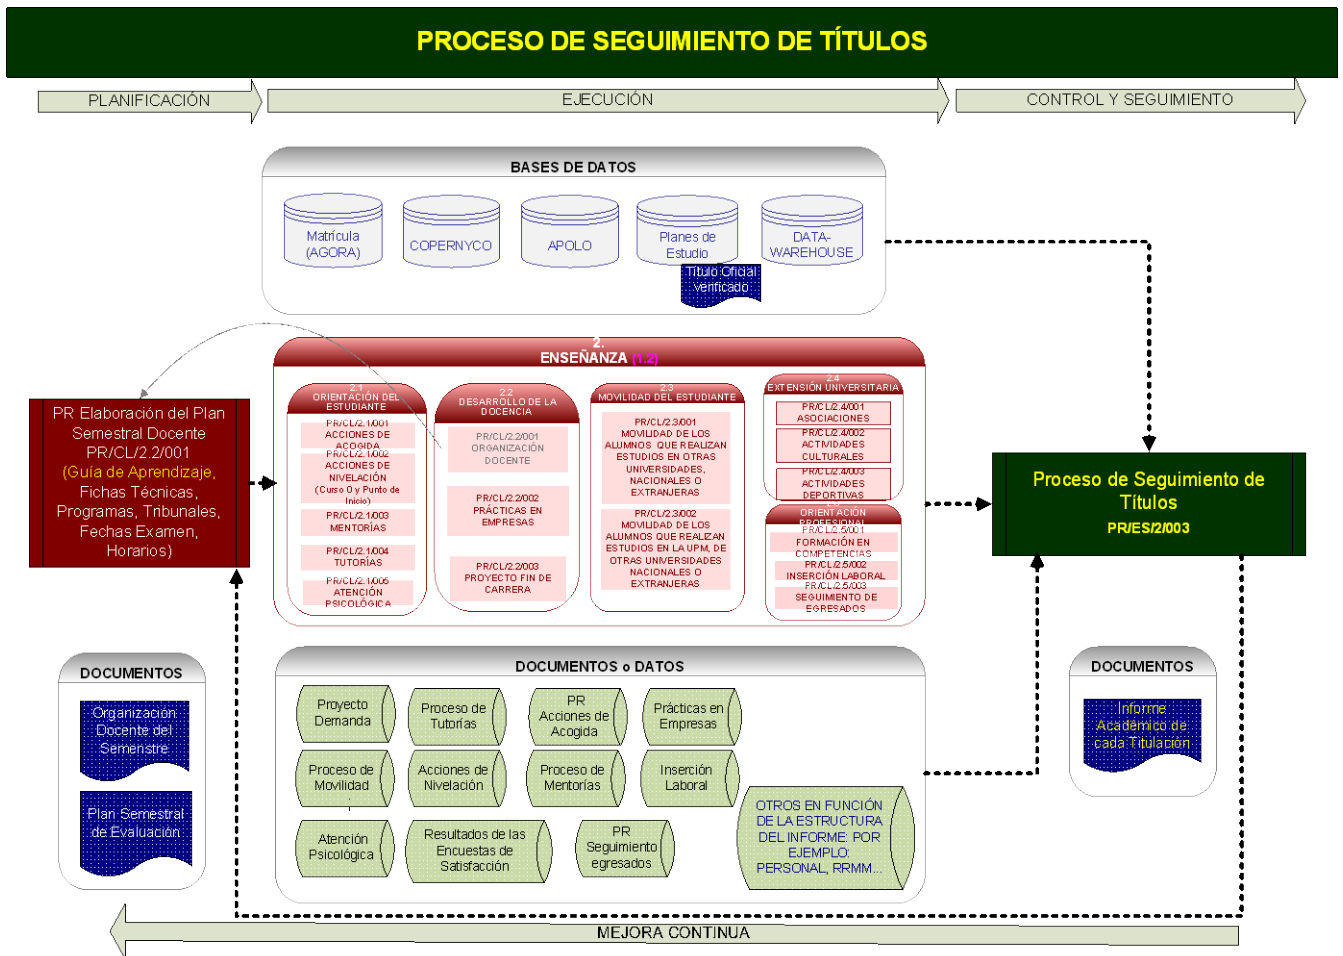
PROCESO DE SEGUIMIENTO DE TÍTULOS

PLANIFICACIÓN

EJECUCIÓN

CONTROL Y SEGUIMIENTO

BASES DE DATOS

Matrícula (AGORA)

COPERNYCO

APOLO

Planes de Estudio

Título Oficial verificado

DATA-WAREHOUSE

PR Elaboración del Plan Semestral Docente PR/CL/2.2/001 (Guía de Aprendizaje, Fichas Técnicas, Programas, Tribunales, Fechas Examen, Horarios)

2. ENSEÑANZA (1.2)

2.1 ORIENTACIÓN DEL ESTUDIANTE

PR/CL/2.1/001 ACCIONES DE ACOGIDA

PR/CL/2.1/002 ACCIONES DE NIVELACIÓN (Curso 0 y Punto de Inicio)

PR/CL/2.1/003 MENTORÍAS

PR/CL/2.1/004 TUTORÍAS

PR/CL/2.1/005 ATENCIÓN PSICOLÓGICA

2.2 DESARROLLO DE LA DOCENCIA

PR/CL/2.2/001 ORGANIZACIÓN DOCENTE

PR/CL/2.2/002 PRÁCTICAS EN EMPRESAS

PR/CL/2.2/003 PROYECTO FIN DE CARRERA

2.3 MOVILIDAD DEL ESTUDIANTE

PR/CL/2.3/001 MOVILIDAD DE LOS ALUMNOS QUE REALIZAN ESTUDIOS EN OTRAS UNIVERSIDADES, NACIONALES O EXTRANJERAS

PR/CL/2.3/002 MOVILIDAD DE LOS ALUMNOS QUE REALIZAN ESTUDIOS EN LA UPM, DE OTRAS UNIVERSIDADES NACIONALES O EXTRANJERAS

2.4 EXTENSIÓN UNIVERSITARIA

PR/CL/2.4/001 ASOCIACIONES

PR/CL/2.4/002 ACTIVIDADES CULTURALES

PR/CL/2.4/003 ACTIVIDADES DEPORTIVAS

2.5 ORIENTACIÓN PROFESIONAL

PR/CL/2.5/001 FORMACIÓN EN COMPETENCIAS

PR/CL/2.5/002 INSERCIÓN LABORAL

PR/CL/2.5/003 SEGUIMIENTO DE EGRESADOS

Proceso de Seguimiento de Títulos PR/ES/2/003

DOCUMENTOS

Organización Docente del Semestre

Plan Semestral de Evaluación

DOCUMENTOS o DATOS

Proyecto Demanda

Proceso de Tutorías

PR Acciones de Acogida

Prácticas en Empresas

Proceso de Movilidad

Acciones de Nivelación

Proceso de Mentorías

Inserción Laboral

Atención Psicológica

Resultados de las Encuestas de Satisfacción

PR Seguimiento egresados

OTROS EN FUNCIÓN DE LA ESTRUCTURA DEL INFORME: POR EJEMPLO: PERSONAL, RRMM...

DOCUMENTOS

Informe Académico de cada Titulación

MEJORA CONTINUA